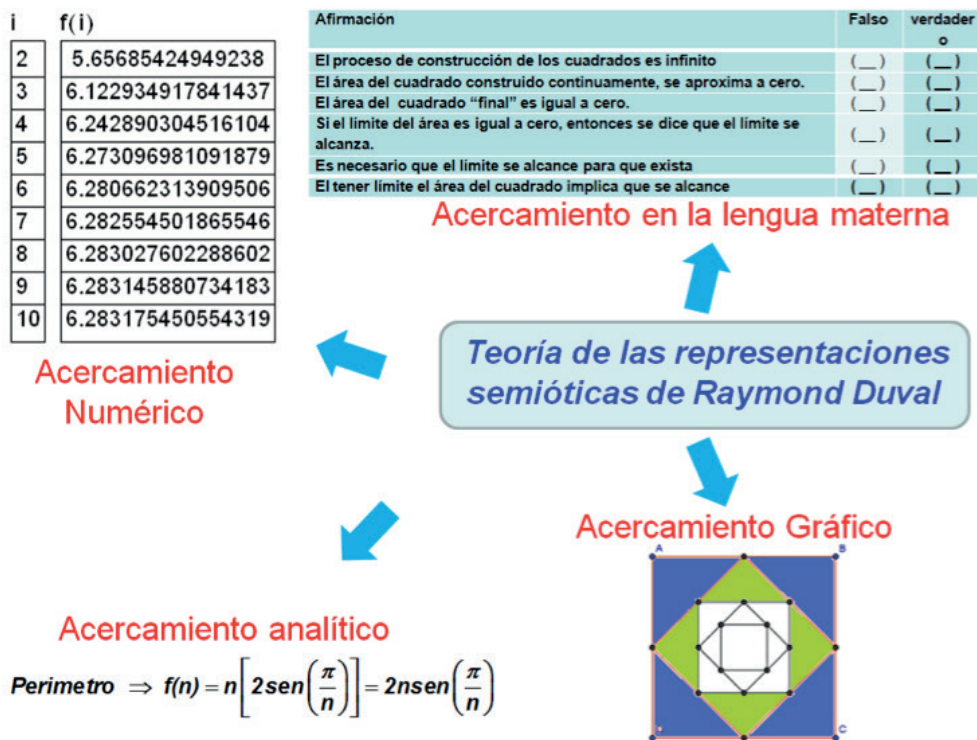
| i | f(i) |
|---|---|
| 2 | 5.65685424949238 |
| 3 | 6.122934917841437 |
| 4 | 6.242890304516104 |
| 5 | 6.273096981091879 |
| 6 | 6.280662313909506 |
| 7 | 6.282554501865546 |
| 8 | 6.283027602288602 |
| 9 | 6.283145880734183 |
| 10 | 6.283175450554319 |

| Afirmación | Falso | verdadero |
|---|---|---|
| El proceso de construcción de los cuadrados es infinito | (__) | (__) |
| El área del cuadrado construido continuamente, se aproxima a cero. | (__) | (__) |
| El área del cuadrado "final" es igual a cero. | (__) | (__) |
| Si el límite del área es igual a cero, entonces se dice que el límite se alcanza. | (__) | (__) |
| Es necesario que el límite se alcance para que exista | (__) | (__) |
| El tener límite el área del cuadrado implica que se alcance | (__) | (__) |

Acercamiento en la lengua materna

Acercamiento Numérico

Teoría de las representaciones semióticas de Raymond Duval

Acercamiento Gráfico

A B C

Acercamiento analítico

$Perimetro \Rightarrow f(n) = n\left[2sen\left(\frac{\pi}{n}\right)\right] = 2nsen\left(\frac{\pi}{n}\right)$